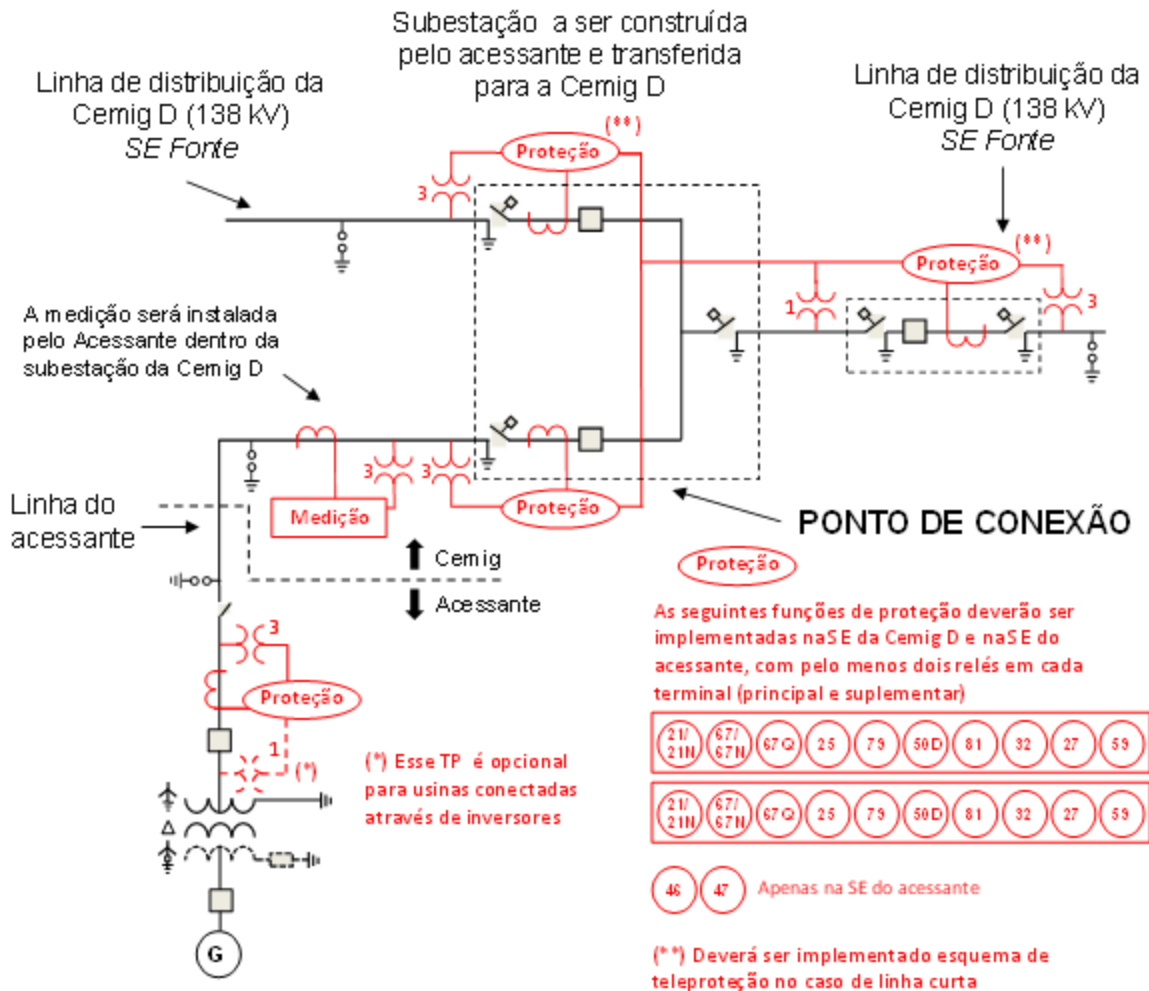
Subestação a ser construída pelo acessante e transferida para a Cemig D

Linha de distribuição da Cemig D (138 kV)
*SE Fonte*

Linha de distribuição da Cemig D (138 kV)
*SE Fonte*

(**)
Proteção
3

(**)
Proteção
1
3

A medição será instalada pelo Acessante dentro da subestação da Cemig D

3
3

Linha do acessante

Medição

Proteção

PONTO DE CONEXÃO

Cemig
Acessante

3
Proteção
1
(*)
Δ
G

(*) Esse TP é opcional para usinas conectadas através de inversores

Proteção

As seguintes funções de proteção deverão ser implementadas naSE da Cemig D e naSE do acessante, com pelo menos dois relés em cada terminal (principal e suplementar)

| 21/21N | 67/67N | 67Q | 25 | 79 | 50D | 81 | 32 | 27 | 59 |
|---|---|---|---|---|---|---|---|---|---|
| 21/21N | 67/67N | 67Q | 25 | 79 | 50D | 81 | 32 | 27 | 59 |

46 47 Apenas na SE do acessante

(**) Deverá ser implementado esquema de teleproteção no caso de linha curta